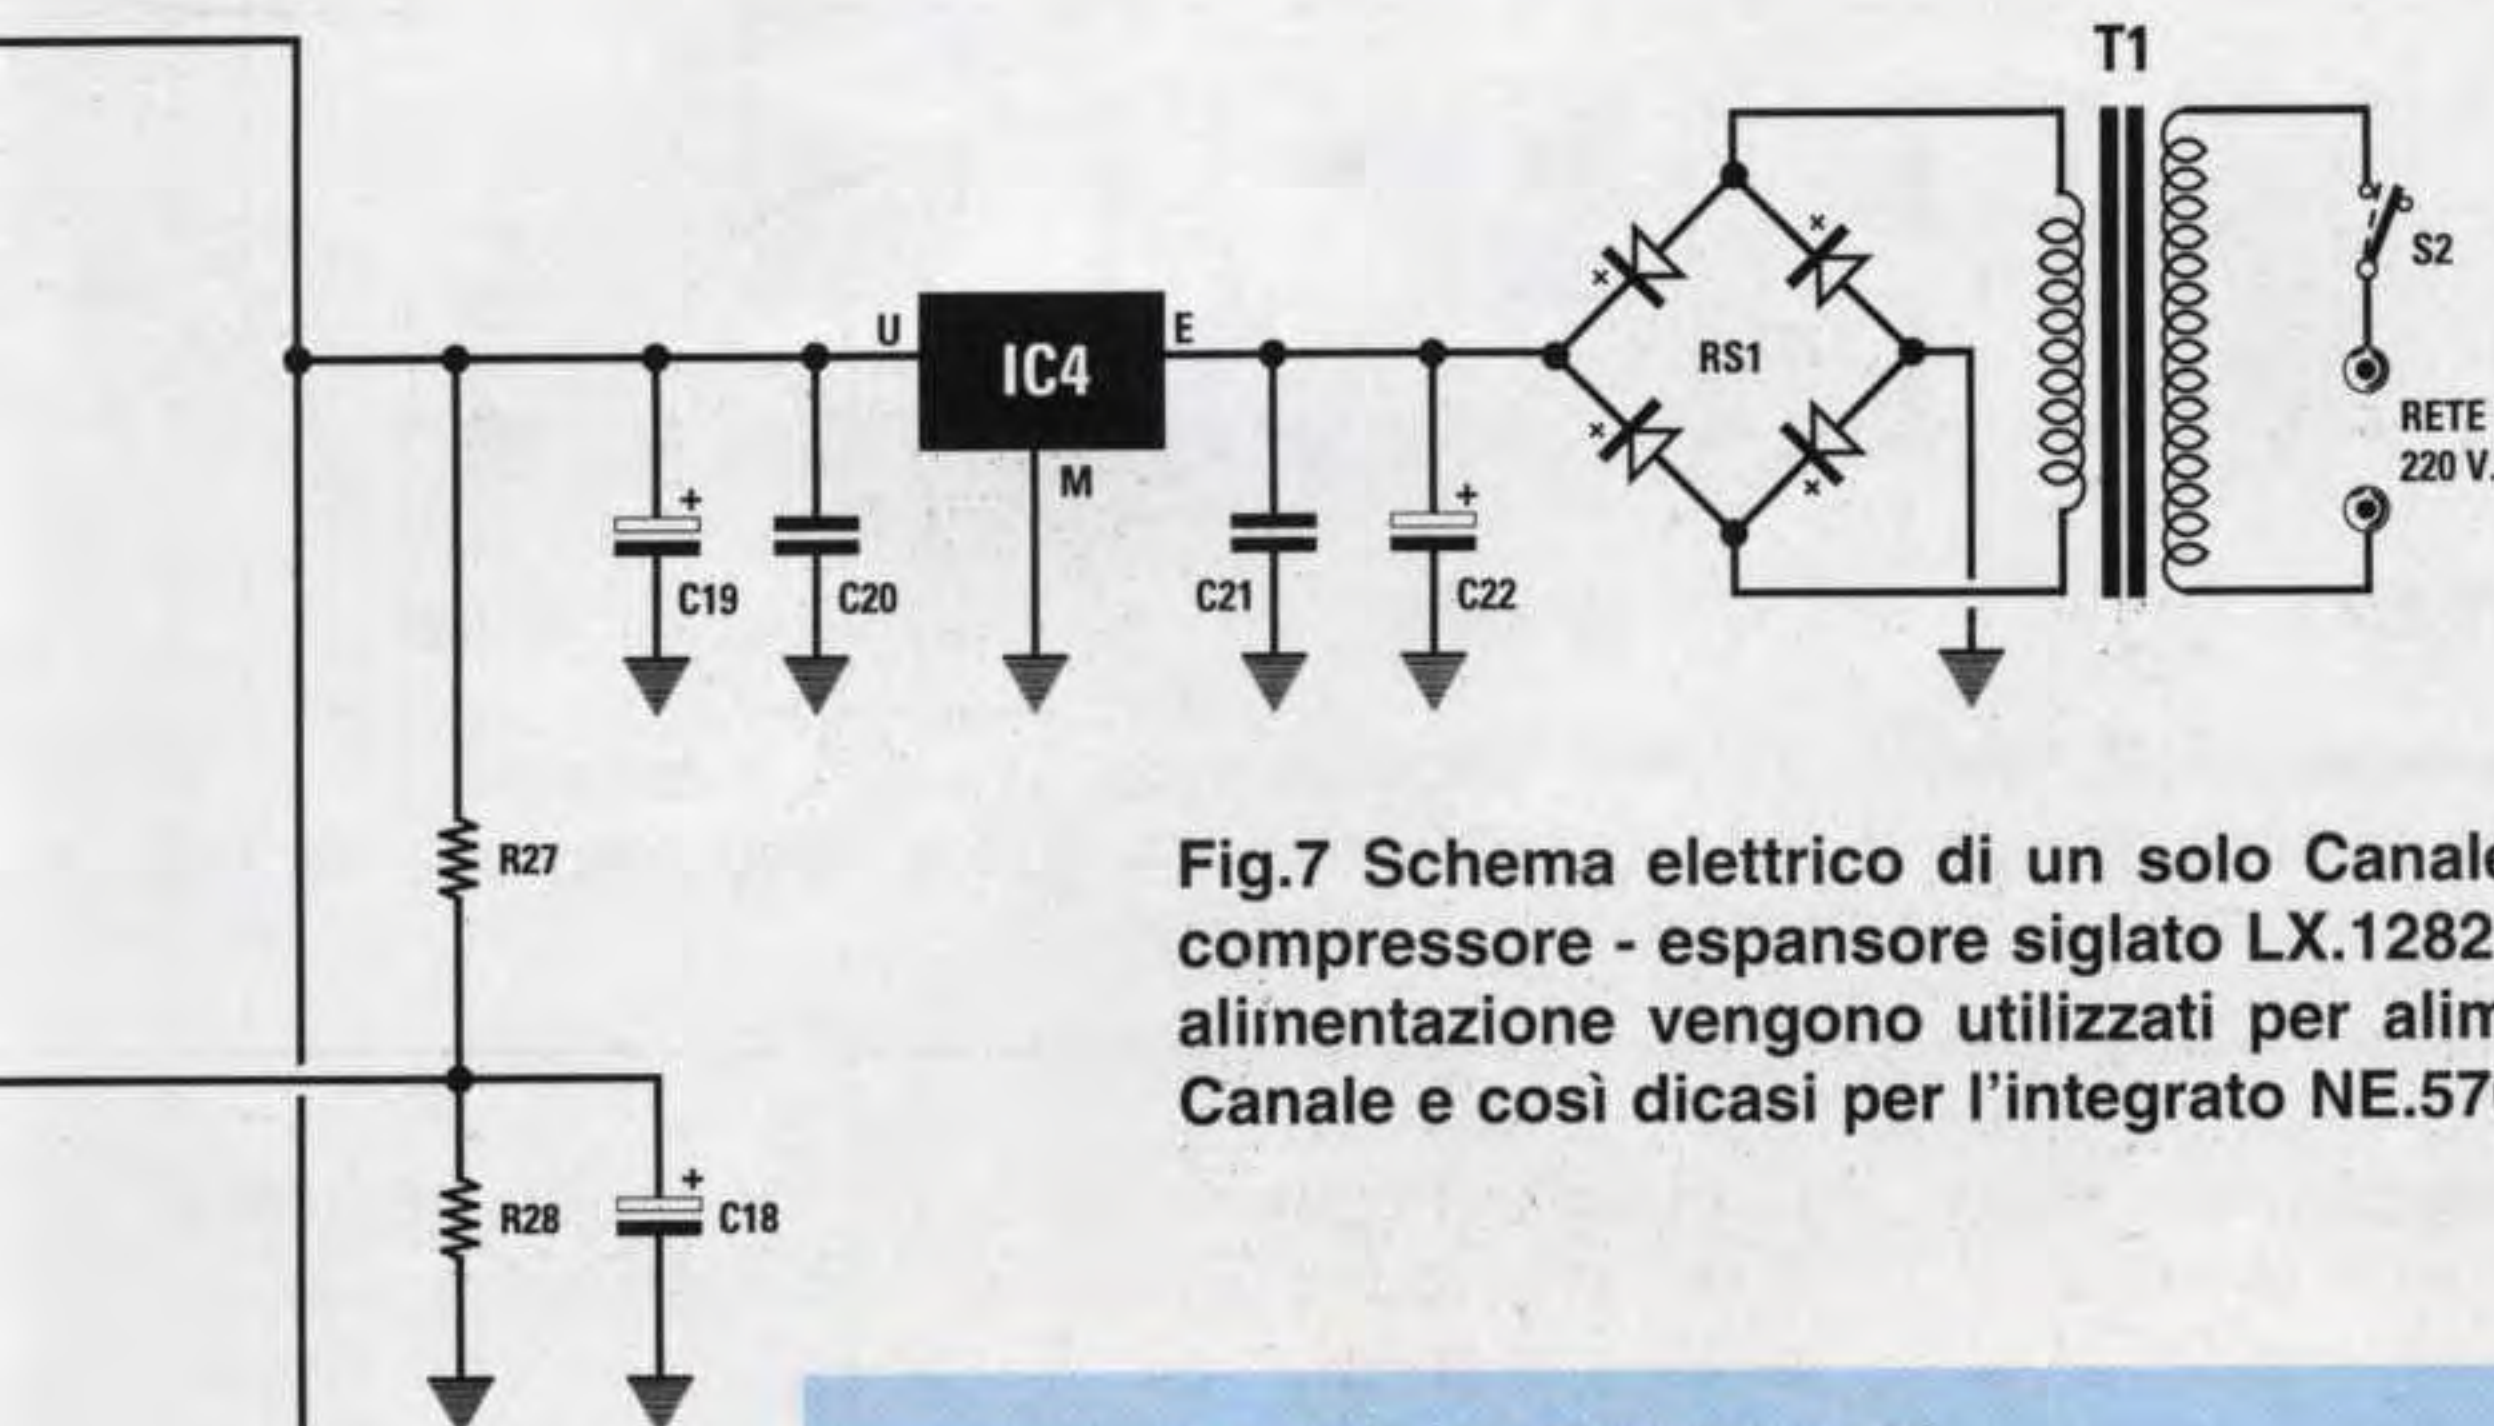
T1

S2

U

IC4

E

RS1

RETE
220 V.

M

+

C19

C20

C21

+

C22

R27

Fig.7 Schema elettrico di un solo Canale compressore - espansore siglato LX.1282 alimentazione vengono utilizzati per alim Canale e così dicasi per l'integrato NE.57

R28

+

C18